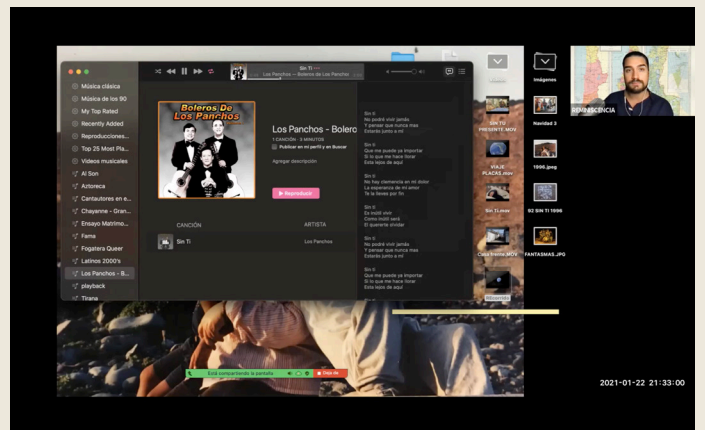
Sin Ti
Los Panchos — Boleros de Los Panchos

Música clásica
Música de los 90
My Top Rated
Recently Added
Reproducciones...
Top 25 Most Pla...
Videos musicales
Al Son
Aztoreca
Cantautores en e...
Chayanne - Gran...
Ensayo Matrimo...
Fama
Fogatera Queer
Latinos 2000's
Los Panchos - B...
playback
Tirana

Boleros De Los Panchos

Los Panchos - Bolero
1 CANCIÓN · 3 MINUTOS
Publicar en mi perfil y en Buscar
Agregar descripción
▶ Reproducir

CANCIÓN
ARTISTA
Sin Ti
Los Panchos

Sin ti
No podré vivir jamás
Y pensar que nunca mas
Estarás junto a mí

Sin ti
Que me puede ya importar
Si lo que me hace llorar
Está lejos de aquí

Sin ti
No hay clemencia en mi dolor
La esperanza de mi amor
Te la llevas por fin

Sin ti
Es inútil vivir
Como inútil será
El quererte olvidar

Sin ti
No podré vivir jamás
Y pensar que nunca mas
Estarás junto a mí

Sin ti
Que me puede ya importar
Si lo que me hace llorar
Está lejos de aquí

Imágenes
REMINISCENCIA
Navidad 3
SIN TU PRESENTE.MOV
1996.jpeg
VIAJE PLACAS.mov
Sin Ti.mov
92 SIN TI 1996
Casa Ilanes.MOV
FANTASMAS.JPG
Recortes

Está compartiendo la pantalla
Dejar de

2021-01-22 21:33:00